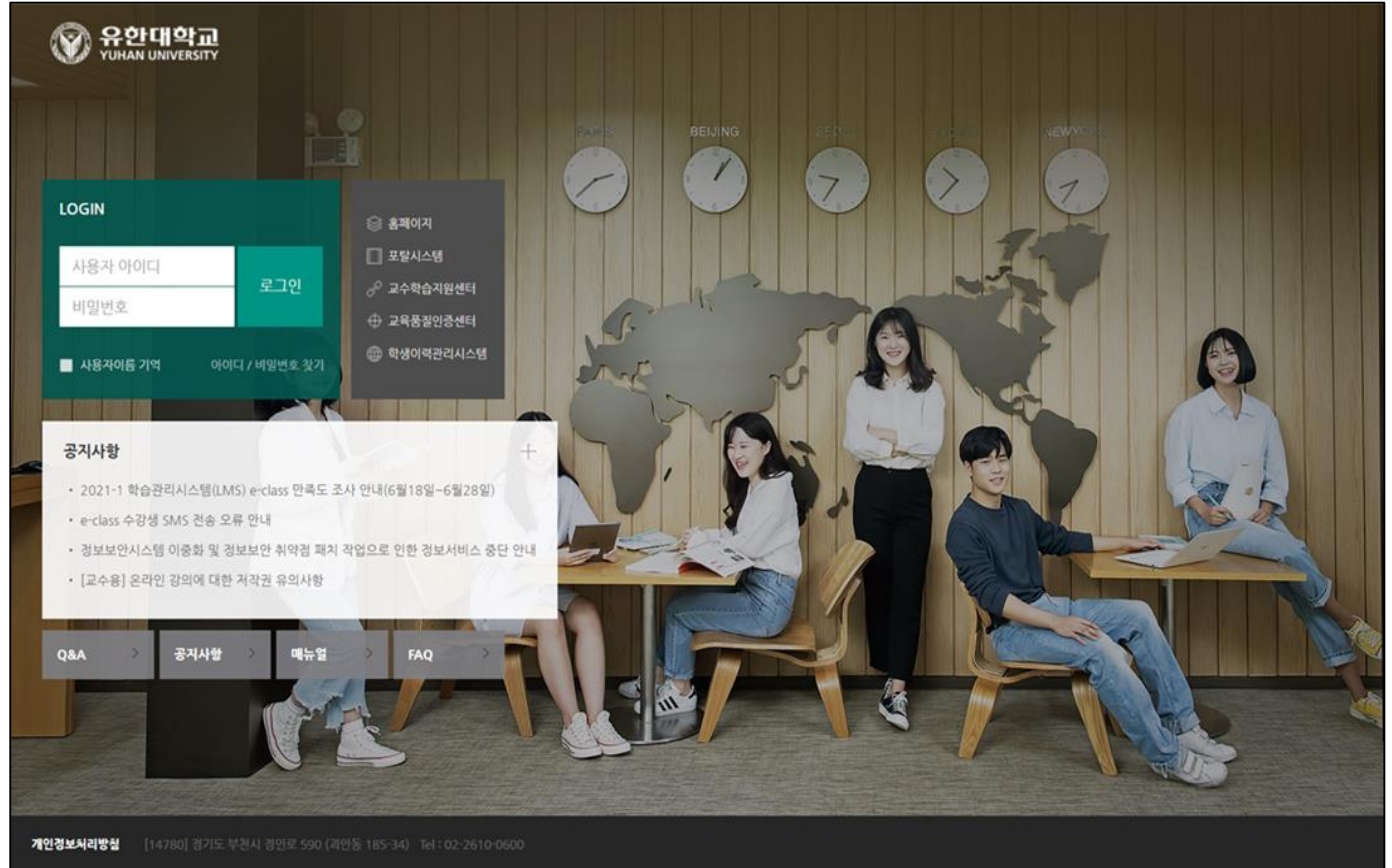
유한대학교
YUHAN UNIVERSITY

PARIS BEIJING SEOUL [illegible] NEWYORK

LOGIN

사용자 아이디
비밀번호
로그인

사용자이름 기억
아이디 / 비밀번호 찾기

홈페이지
포탈시스템
교수학습지원센터
교육품질인증센터
학생이력관리시스템

공지사항
+
• 2021-1 학습관리시스템(LMS) e-class 만족도 조사 안내(6월18일~6월28일)
• e-class 수강생 SMS 전송 오류 안내
• 정보보안시스템 이중화 및 정보보안 취약점 패치 작업으로 인한 정보서비스 중단 안내
• [교수용] 온라인 강의에 대한 저작권 유의사항

Q&A
공지사항
매뉴얼
FAQ

개인정보처리방침 [14780] 경기도 부천시 경인로 590 (괴안동 185-34) Tel : 02-2610-0600